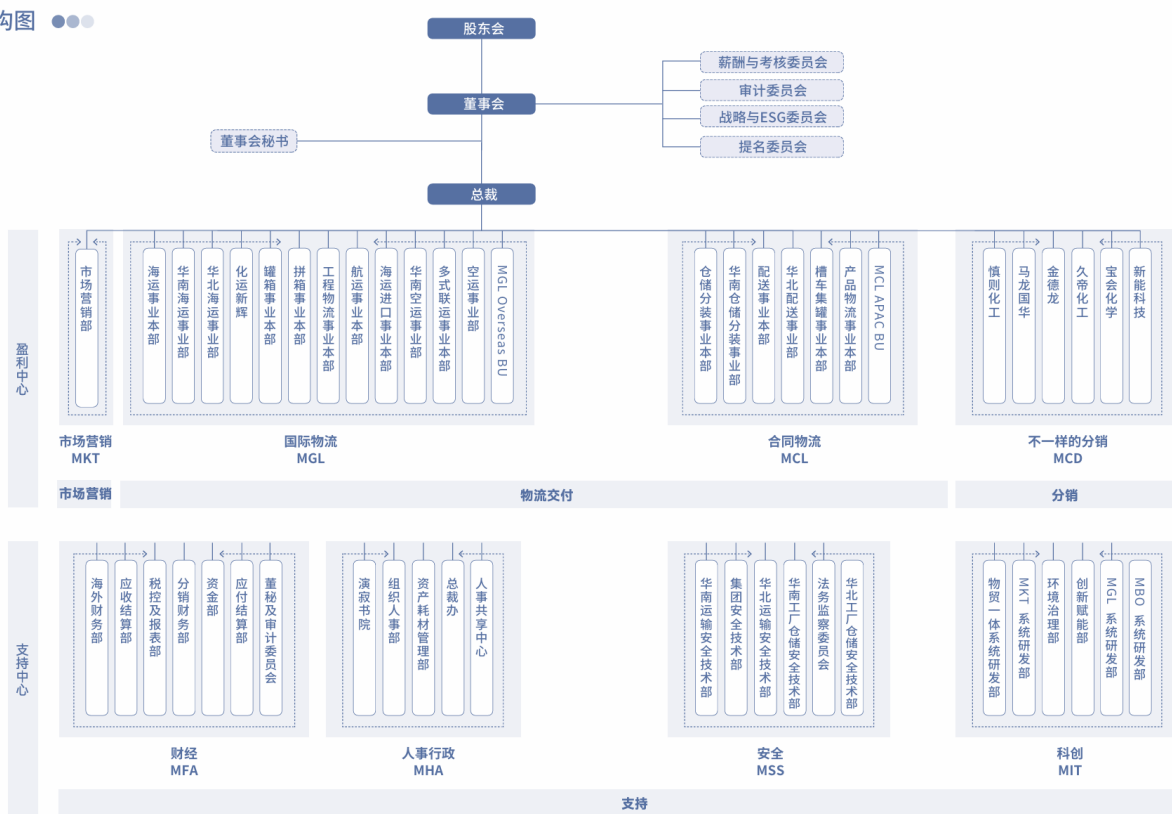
构图

股东会

薪酬与考核委员会
审计委员会
战略与ESG委员会
提名委员会

董事会

董事会秘书

总裁

盈利中心

市场营销部

海运事业本部
华南海运事业部
华北海运事业部
化运新辉
罐箱事业本部
拼箱事业本部
工程物流事业本部
航运事业本部
海运进口事业本部
华南空运事业部
多式联运事业本部
空运事业部
MGL Overseas BU

仓储分装事业本部
华南仓储分装事业部
配送事业本部
华北配送事业部
槽车集罐事业本部
产品物流事业本部
MCL APAC BU

慎则化工
马龙国华
金德龙
久帝化工
宝会化学
新能科技

市场营销
MKT

国际物流
MGL

合同物流
MCL

不一样的分销
MCD

市场营销
物流交付
分销

支持中心

海外财务部
应收结算部
税控及报表部
分销财务部
资金部
应付结算部
董秘及审计委员会

演寂书院
组织人事部
资产耗材管理部
总裁办
人事共享中心

华南运输安全技术部
集团安全技术部
华北运输安全技术部
华南工厂仓储安全技术部
法务监察委员会
华北工厂仓储安全技术部

物贸一体系统研发部
MKT 系统研发部
环境治理部
创新赋能部
MGL 系统研发部
MBO 系统研发部

财经
MFA

人事行政
MHA

安全
MSS

科创
MIT

支持